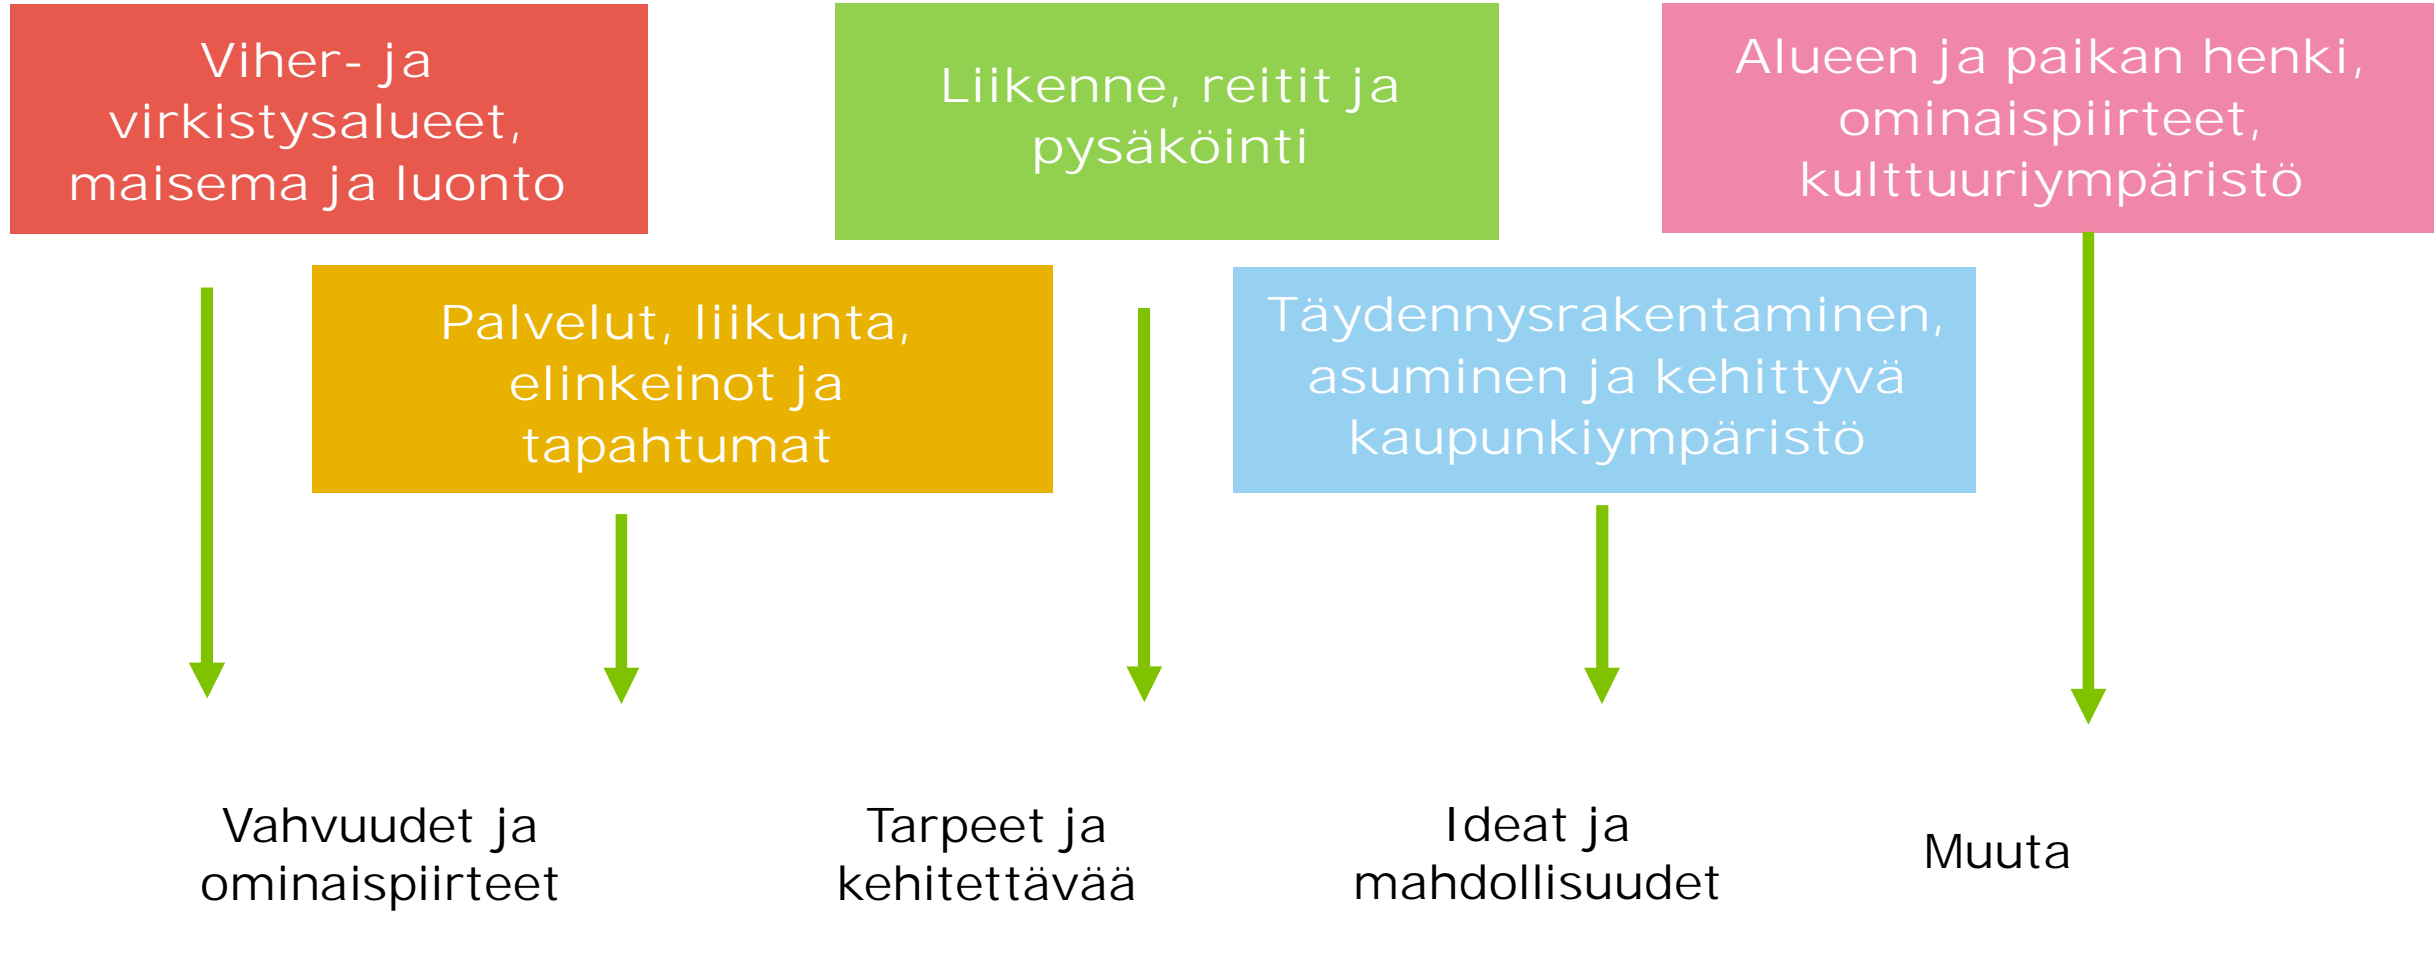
Viher- ja virkistysalueet, maisema ja luonto

Liikenne, reitit ja pysäköinti

Alueen ja paikan henki, ominaispiirteet, kulttuuriympäristö

Palvelut, liikunta, elinkeinot ja tapahtumat

Täydennysrakentaminen, asuminen ja kehittyvä kaupunkiympäristö

Vahvuudet ja ominaispiirteet

Tarpeet ja kehitettävää

Ideat ja mahdollisuudet

Muuta